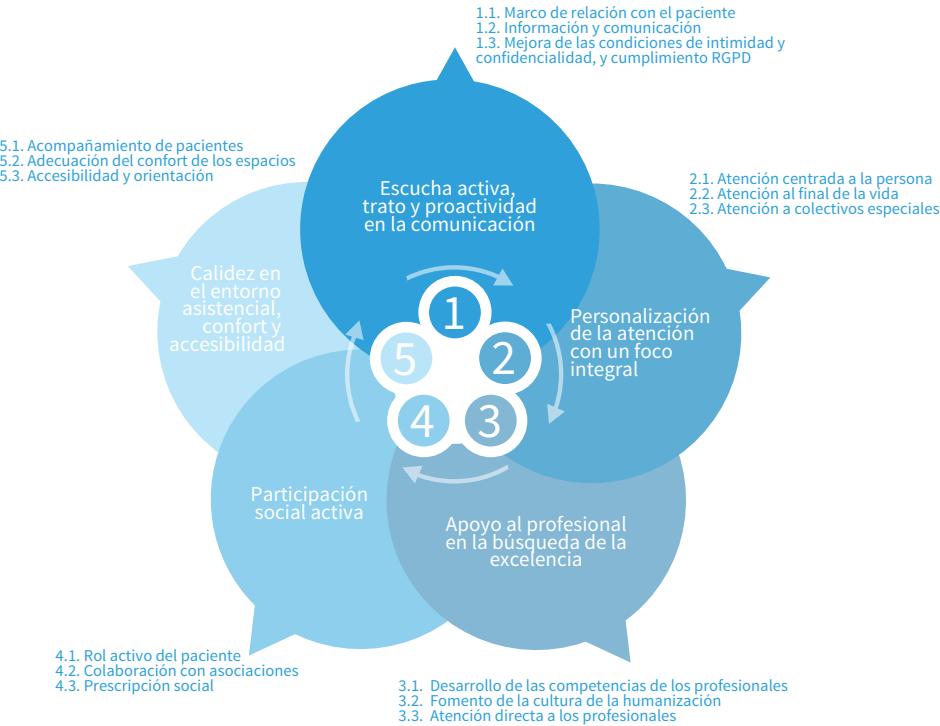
1.1. Marco de relación con el paciente
1.2. Información y comunicación
1.3. Mejora de las condiciones de intimidad y confidencialidad, y cumplimiento RGPD

5.1. Acompañamiento de pacientes
5.2. Adecuación del confort de los espacios
5.3. Accesibilidad y orientación

Escucha activa, trato y proactividad en la comunicación

2.1. Atención centrada a la persona
2.2. Atención al final de la vida
2.3. Atención a colectivos especiales

Calidez en el entorno asistencial, confort y accesibilidad

Personalización de la atención con un foco integral

1
2
3
4
5

Participación social activa

Apoyo al profesional en la búsqueda de la excelencia

4.1. Rol activo del paciente
4.2. Colaboración con asociaciones
4.3. Prescripción social

3.1. Desarrollo de las competencias de los profesionales
3.2. Fomento de la cultura de la humanización
3.3. Atención directa a los profesionales